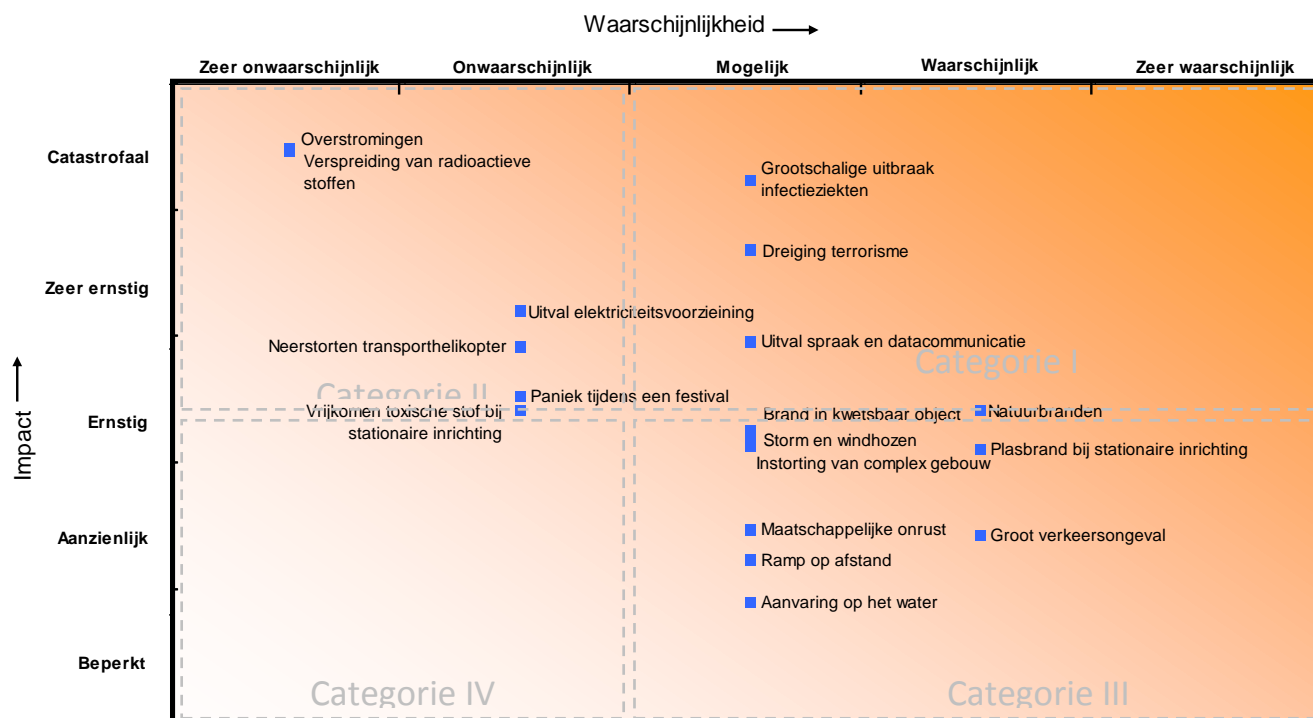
Waarschijnlijkheid

Zeer onwaarschijnlijk
Onwaarschijnlijk
Mogelijk
Waarschijnlijk
Zeer waarschijnlijk

Impact

Catastrofaal
Zeer ernstig
Ernstig
Aanzienlijk
Beperkt

Overstromingen
Verspreiding van radioactieve stoffen

Grootschalige uitbraak infectieziekten

Dreiging terrorisme

Uitval elektriciteitsvoorzieining

Neerstorten transporthelikopter

Uitval spraak en datacommunicatie

Categorie I

Categorie II

Paniek tijdens een festival

Vrijkomen toxische stof bij stationaire inrichting

Brand in kwetsbaar object

Natuurbranden

Storm en windhozen

Plasbrand bij stationaire inrichting

Instorting van complex gebouw

Maatschappelijke onrust

Groot verkeersongeval

Ramp op afstand

Aanvaring op het water

Categorie IV

Categorie III